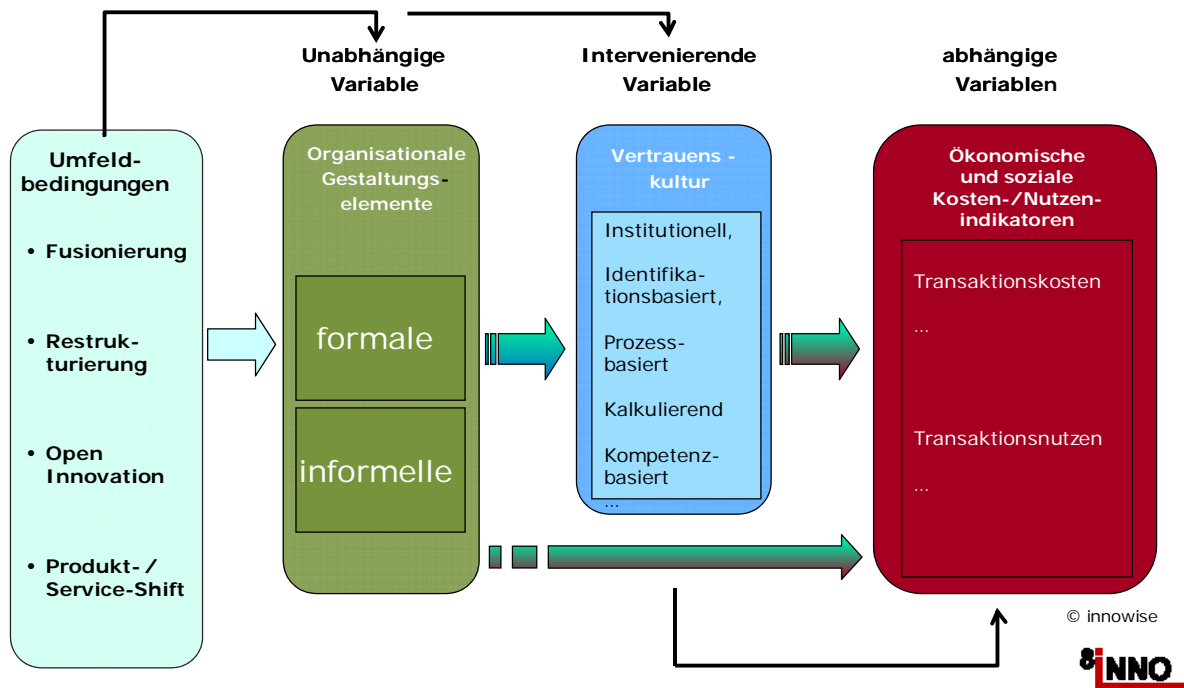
Unabhängige Variable

Intervenierende Variable

abhängige Variablen

Umfeldbedingungen

• Fusionierung

• Restrukturierung

• Open Innovation

• Produkt- / Service-Shift

Organisationale Gestaltungselemente

formale

informelle

Vertrauens - kultur

Institutionell,

Identifikationsbasiert,

Prozessbasiert

Kalkulierend

Kompetenzbasiert

...

Ökonomische und soziale Kosten-/Nutzenindikatoren

Transaktionskosten

...

Transaktionsnutzen

...

© innowise

8INNO